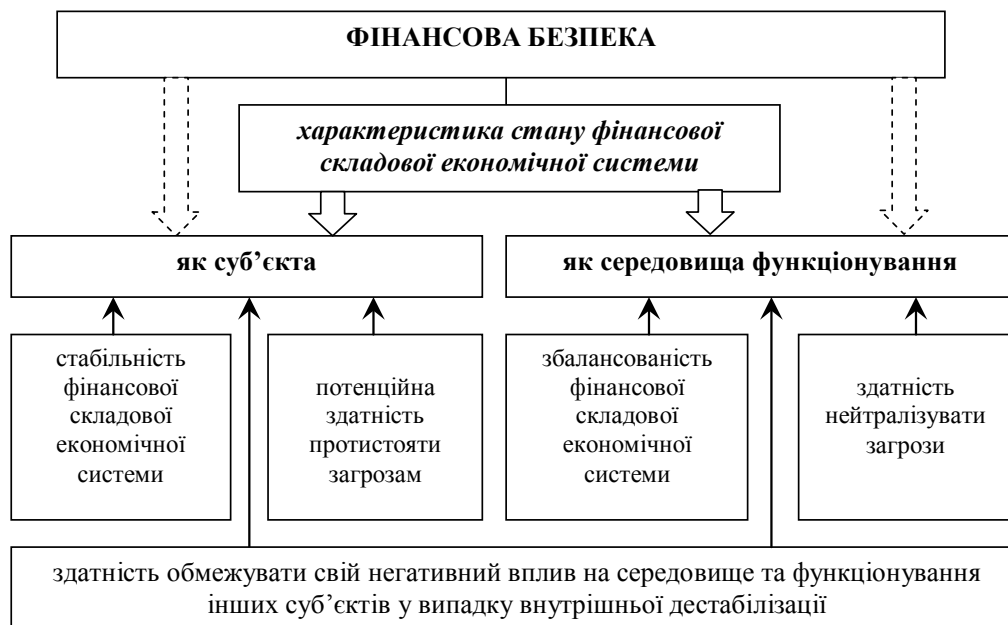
ФІНАНСОВА БЕЗПЕКА

характеристика стану фінансової складової економічної системи

як суб'єкта

як середовища функціонування

стабільність фінансової складової економічної системи

потенційна здатність протистояти загрозам

збалансованість фінансової складової економічної системи

здатність нейтралізувати загрози

здатність обмежувати свій негативний вплив на середовище та функціонування інших суб'єктів у випадку внутрішньої дестабілізації